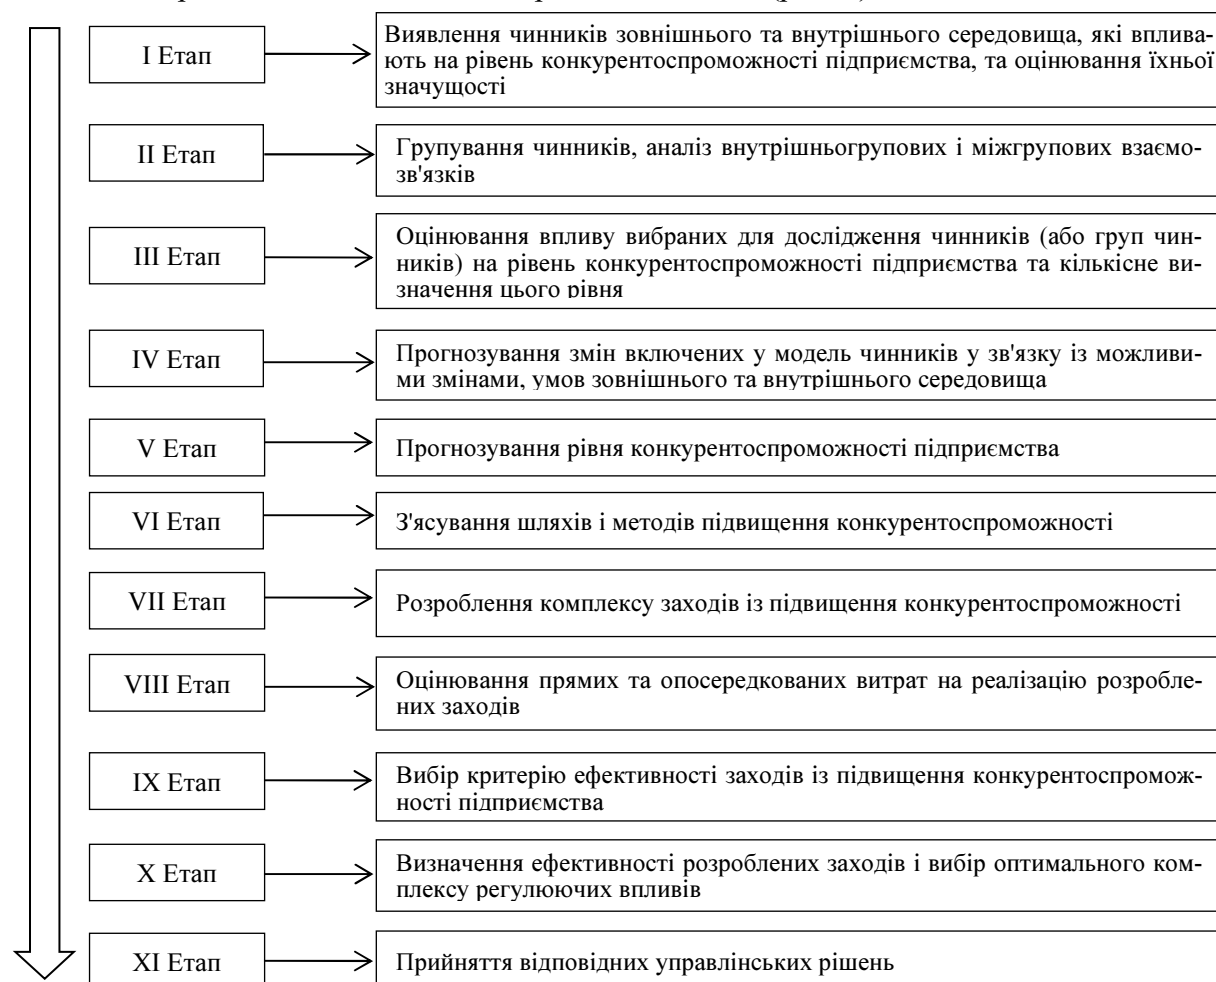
I Етап

Виявлення чинників зовнішнього та внутрішнього середовища, які впливають на рівень конкурентоспроможності підприємства, та оцінювання їхньої значущості

II Етап

Групування чинників, аналіз внутрішньогрупових і міжгрупових взаємозв'язків

III Етап

Оцінювання впливу вибраних для дослідження чинників (або груп чинників) на рівень конкурентоспроможності підприємства та кількісне визначення цього рівня

IV Етап

Прогнозування змін включених у модель чинників у зв'язку із можливими змінами, умов зовнішнього та внутрішнього середовища

V Етап

Прогнозування рівня конкурентоспроможності підприємства

VI Етап

З'ясування шляхів і методів підвищення конкурентоспроможності

VII Етап

Розроблення комплексу заходів із підвищення конкурентоспроможності

VIII Етап

Оцінювання прямих та опосередкованих витрат на реалізацію розроблених заходів

IX Етап

Вибір критерію ефективності заходів із підвищення конкурентоспроможності підприємства

X Етап

Визначення ефективності розроблених заходів і вибір оптимального комплексу регулюючих впливів

XI Етап

Прийняття відповідних управлінських рішень